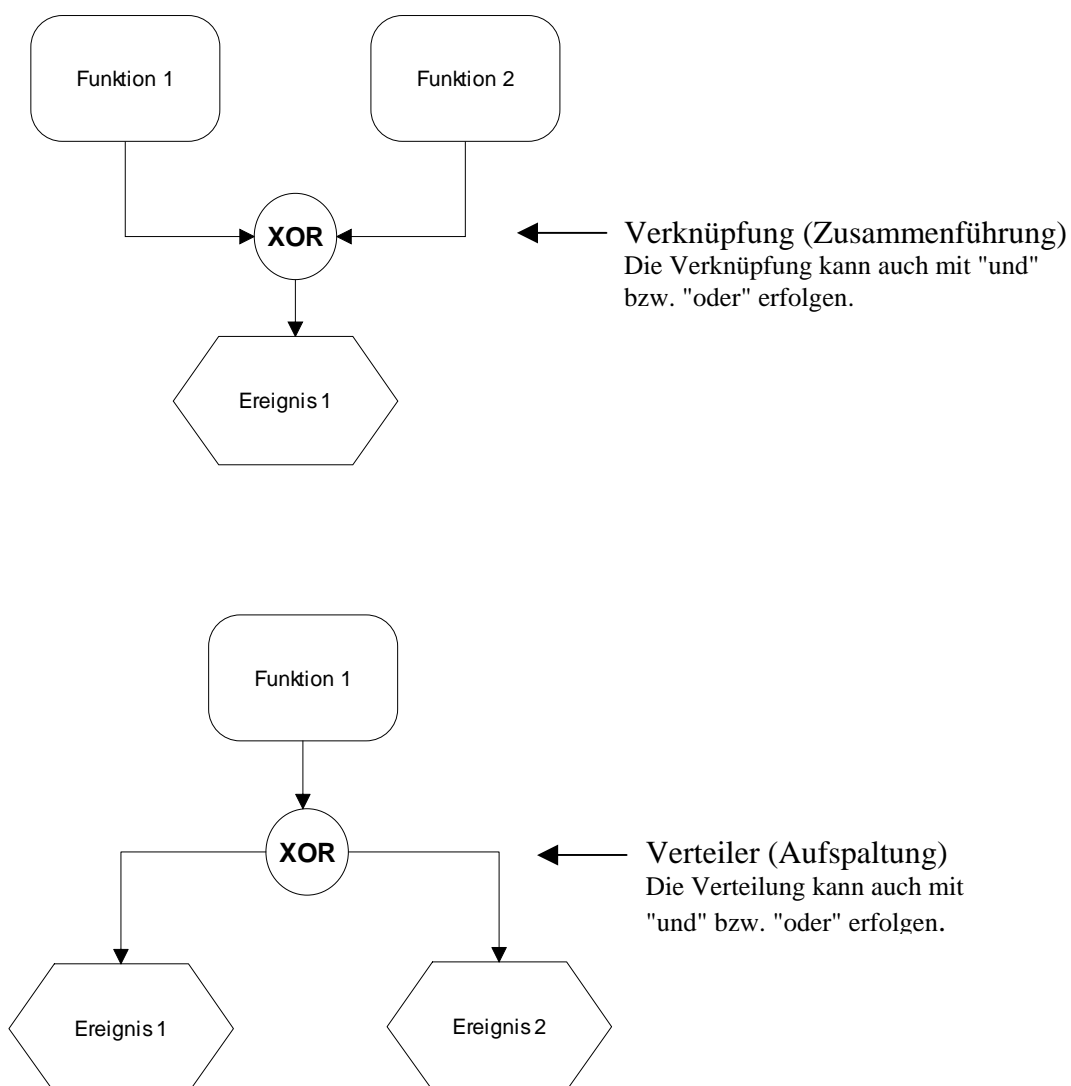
Funktion 1

Funktion 2

XOR

Verknüpfung (Zusammenführung)
Die Verknüpfung kann auch mit "und" bzw. "oder" erfolgen.

Ereignis 1

Funktion 1

XOR

Verteiler (Aufspaltung)
Die Verteilung kann auch mit "und" bzw. "oder" erfolgen.

Ereignis 1

Ereignis 2